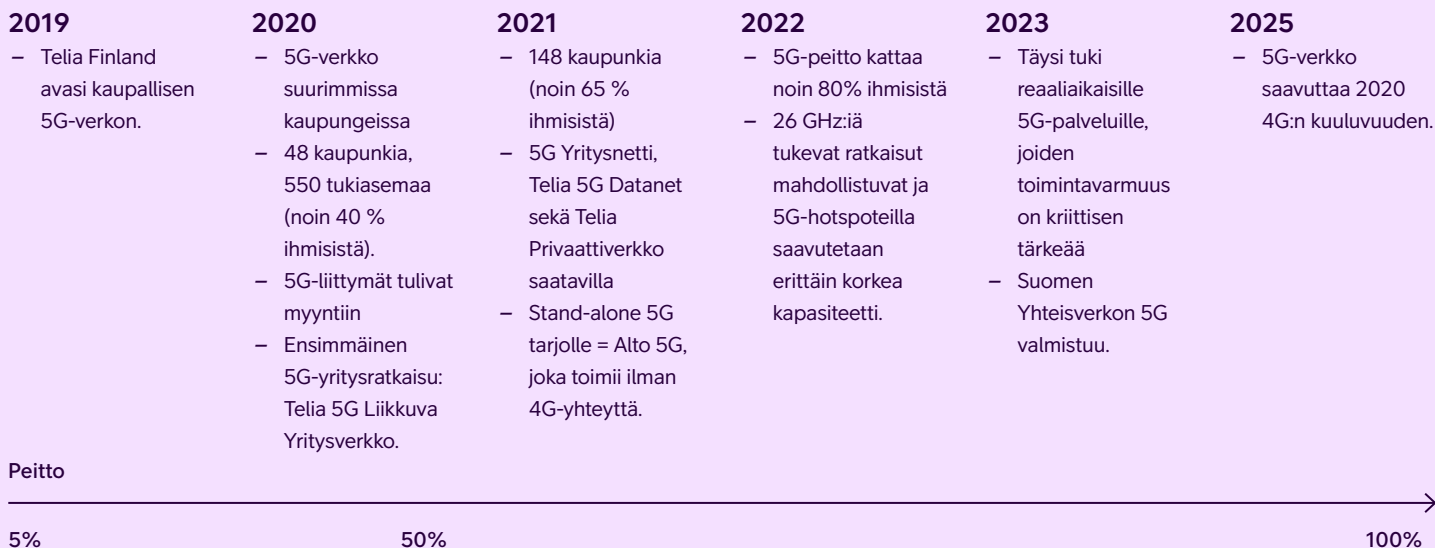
2019
– Telia Finland avasi kaupallisen 5G-verkon.

2020
– 5G-verkko suurimmissa kaupungeissa
– 48 kaupunkia, 550 tukiasemaa (noin 40 % ihmisistä).
– 5G-liittymät tulivat myyntiin
– Ensimmäinen 5G-yritysratkaisu: Telia 5G Liikkuva Yritysverkko.

2021
– 148 kaupunkia (noin 65 % ihmisistä)
– 5G Yritysnetti, Telia 5G Datanet sekä Telia Privaattiverkko saatavilla
– Stand-alone 5G tarjolle = Alto 5G, joka toimii ilman 4G-yhteyttä.

2022
– 5G-peitto kattaa noin 80% ihmisistä
– 26 GHz:iä tukevat ratkaisut mahdollistuvat ja 5G-hotspoteilla saavutetaan erittäin korkea kapasiteetti.

2023
– Täysi tuki reaaliaikaisille 5G-palveluille, joiden toimintavarmuus on kriittisen tärkeää
– Suomen Yhteisverkon 5G valmistuu.

2025
– 5G-verkko saavuttaa 2020 4G:n kuuluvuuden.

Peitto

5%

50%

100%